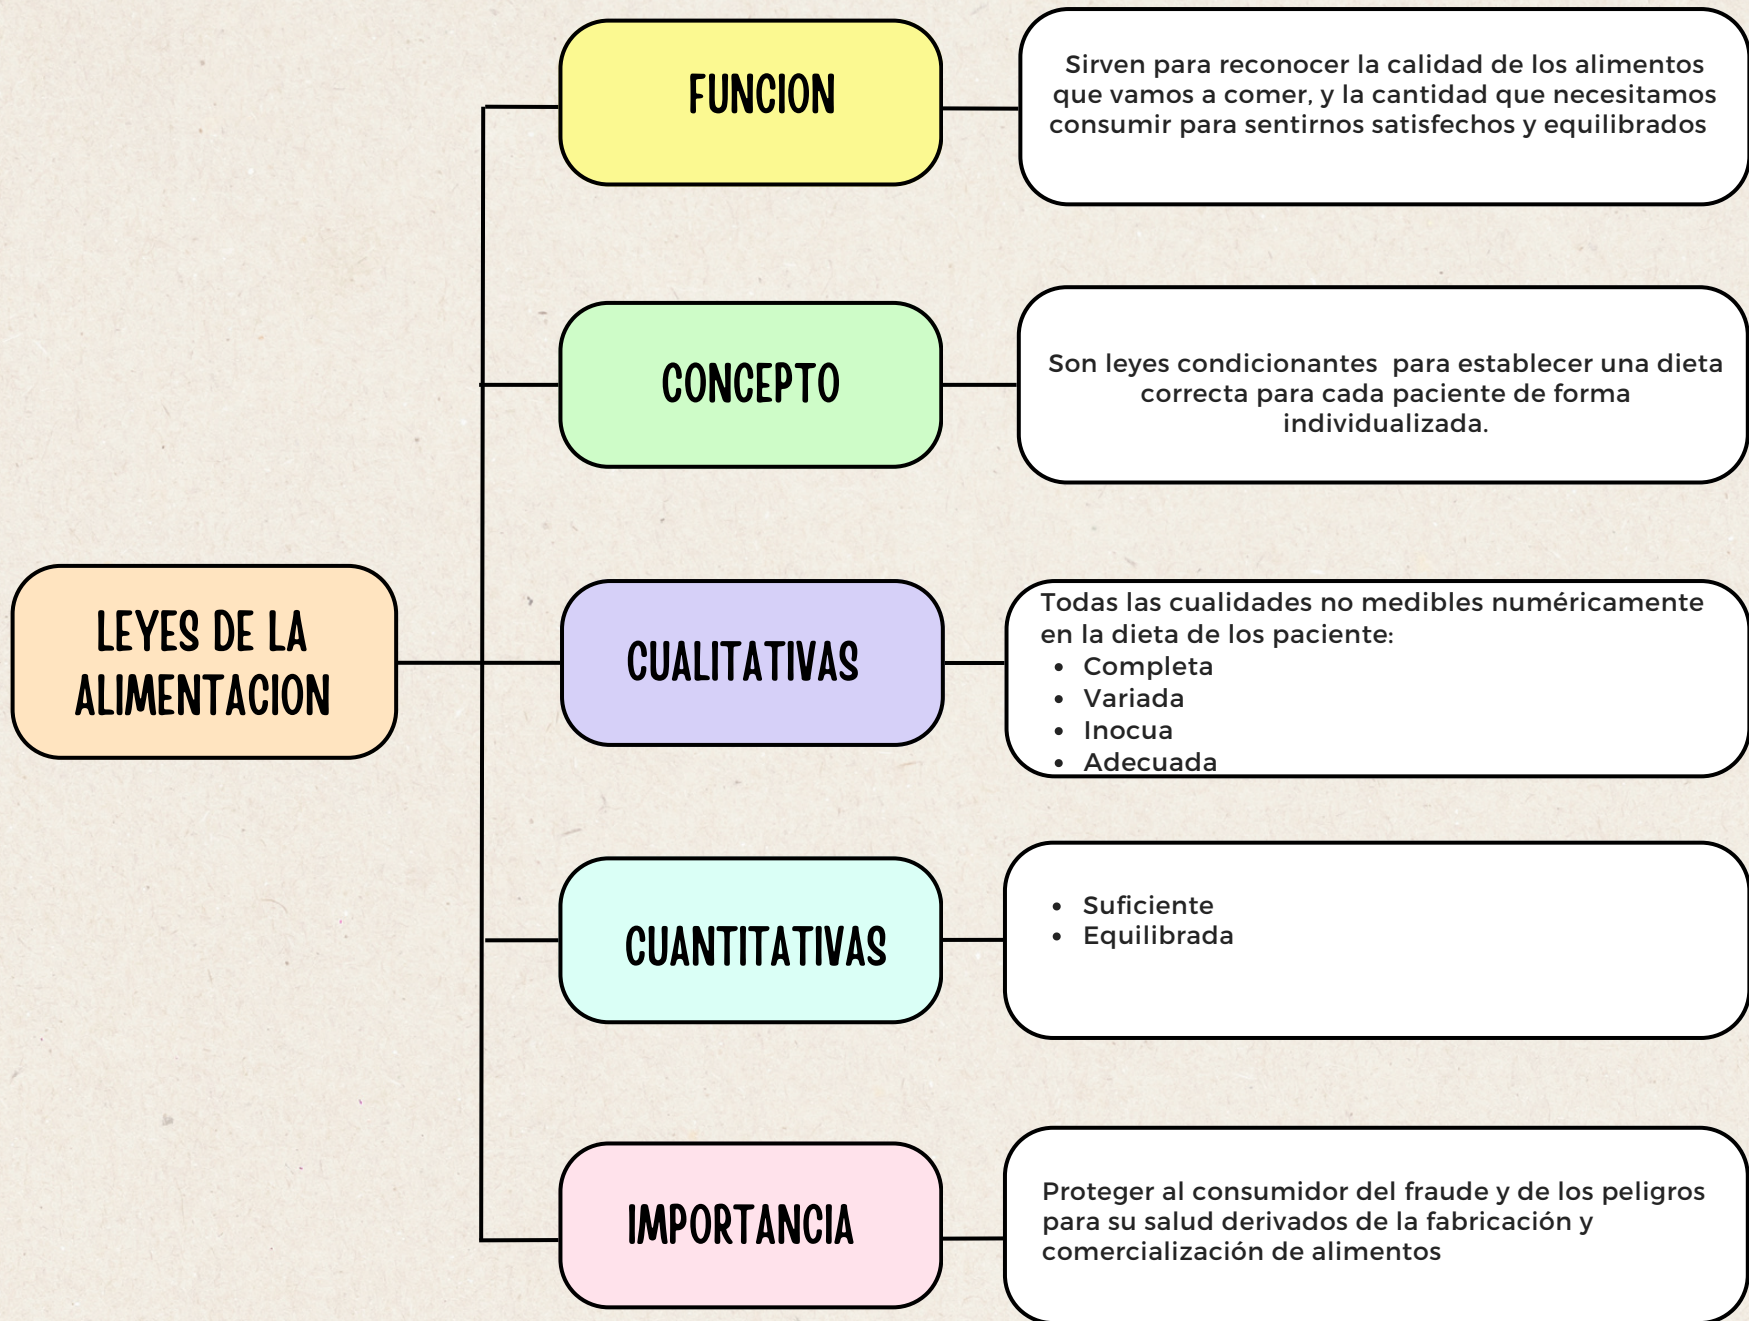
LEYES DE LA ALIMENTACION

FUNCION

Sirven para reconocer la calidad de los alimentos que vamos a comer, y la cantidad que necesitamos consumir para sentirnos satisfechos y equilibrados

CONCEPTO

Son leyes condicionantes para establecer una dieta correcta para cada paciente de forma individualizada.

CUALITATIVAS

Todas las cualidades no medibles numéricamente en la dieta de los paciente:
- Completa
- Variada
- Inocua
- Adecuada

CUANTITATIVAS

- Suficiente
- Equilibrada

IMPORTANCIA

Proteger al consumidor del fraude y de los peligros para su salud derivados de la fabricación y comercialización de alimentos